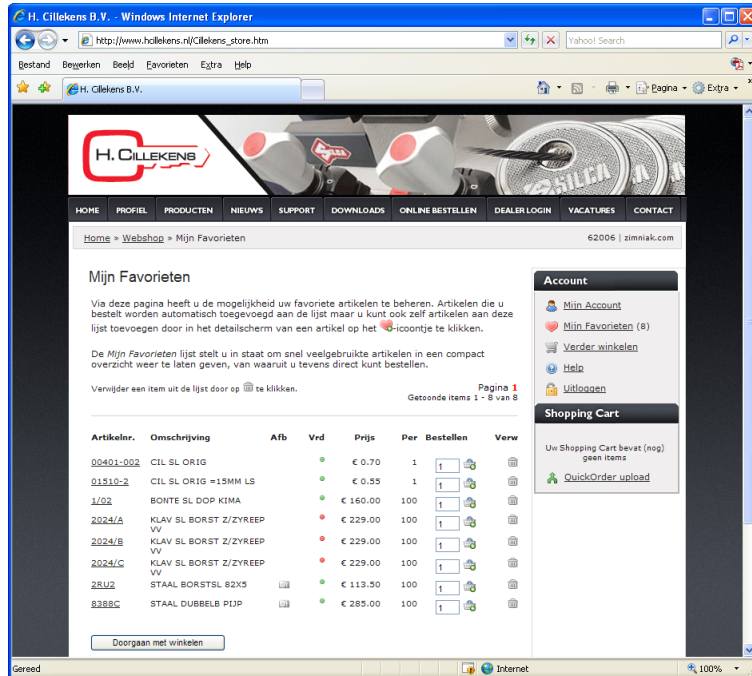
H. Cillekens B.V. - Windows Internet Explorer

http://www.hcillekens.nl/Cillekens_store.htm

Yahoo! Search

Bestand Bewerken Beeld Favorieten Extra Help

H. Cillekens B.V.

Pagina Extra

H. CILLEKENS

HOME PROFIEL PRODUCTEN NIEUWS SUPPORT DOWNLOADS ONLINE BESTELLEN DEALER LOGIN VACATURES CONTACT

Home » Webshop » Mijn Favorieten

62006 | zimniak.com

Mijn Favorieten

Via deze pagina heeft u de mogelijkheid uw favoriete artikelen te beheren. Artikelen die u bestelt worden automatisch toegevoegd aan de lijst maar u kunt ook zelf artikelen aan deze lijst toevoegen door in het detailscherm van een artikel op het -icoontje te klikken.

De Mijn Favorieten lijst stelt u in staat om snel veelgebruikte artikelen in een compact overzicht weer te laten geven, van waaruit u tevens direct kunt bestellen.

Verwijder een item uit de lijst door op te klikken.

Pagina 1
Getoonde items 1 - 8 van 8

| Artikelnr. | Omschrijving | Afb | Vrd | Prijs | Per | Bestellen | Verw |
|---|---|---|---|---|---|---|---|
| 00401-002 | CIL SL ORIG | | | € 0.70 | 1 | 1 | |
| 01510-2 | CIL SL ORIG =15MM LS | | | € 0.55 | 1 | 1 | |
| 1/02 | BONTE SL DOP KIMA | | | € 160.00 | 100 | 1 | |
| 2024/A | KLAV SL BORST Z/ZYREEP VV | | | € 229.00 | 100 | 1 | |
| 2024/B | KLAV SL BORST Z/ZYREEP VV | | | € 229.00 | 100 | 1 | |
| 2024/C | KLAV SL BORST Z/ZYREEP VV | | | € 229.00 | 100 | 1 | |
| 2RU2 | STAAL BORSTSL 82X5 | | | € 113.50 | 100 | 1 | |
| 8388C | STAAL DUBBELB PIJP | | | € 285.00 | 100 | 1 | |

Doorgaan met winkelen

Account
Mijn Account
Mijn Favorieten (8)
Verder winkelen
Help
Uitloggen

Shopping Cart
Uw Shopping Cart bevat (nog) geen items
QuickOrder upload

Gereed
Internet
100%